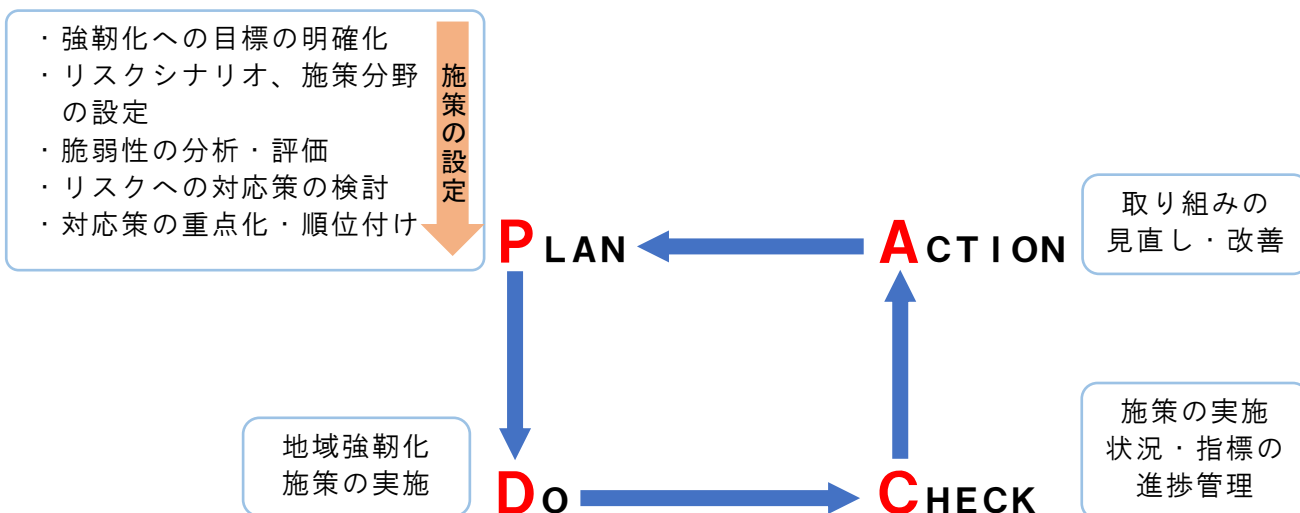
・強靭化への目標の明確化
・リスクシナリオ、施策分野の設定
・脆弱性の分析・評価
・リスクへの対応策の検討
・対応策の重点化・順位付け

施策の設定

PLAN

ACTION

取り組みの見直し・改善

地域強靭化施策の実施

DO

CHECK

施策の実施状況・指標の進捗管理